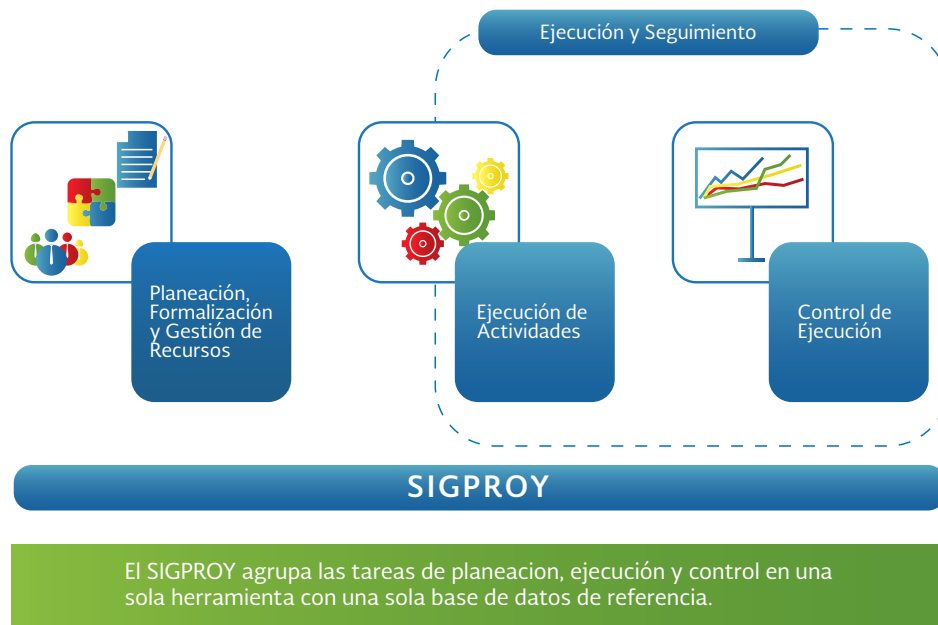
Ejecución y Seguimiento

Planeación, Formalización y Gestión de Recursos

Ejecución de Actividades

Control de Ejecución

SIGPROY

El SIGPROY agrupa las tareas de planeacion, ejecución y control en una sola herramienta con una sola base de datos de referencia.